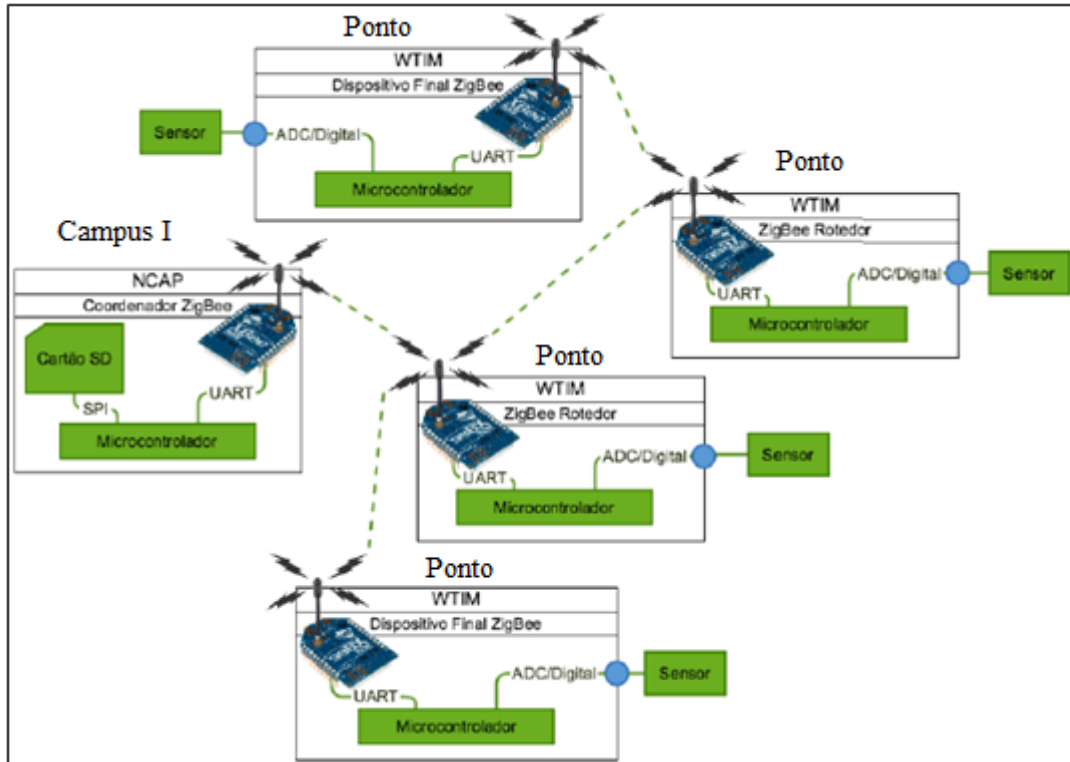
Ponto

WTIM

Dispositivo Final ZigBee

Sensor

ADC/Digital

UART

Microcontrolador

Ponto

WTIM

ZigBee Rotedor

ADC/Digital

Sensor

UART

Microcontrolador

Campus I

NCAP

Coordenador ZigBee

Cartão SD

SPI

UART

Microcontrolador

Ponto

WTIM

ZigBee Rotedor

ADC/Digital

Sensor

UART

Microcontrolador

Ponto

WTIM

Dispositivo Final ZigBee

ADC/Digital

Sensor

UART

Microcontrolador